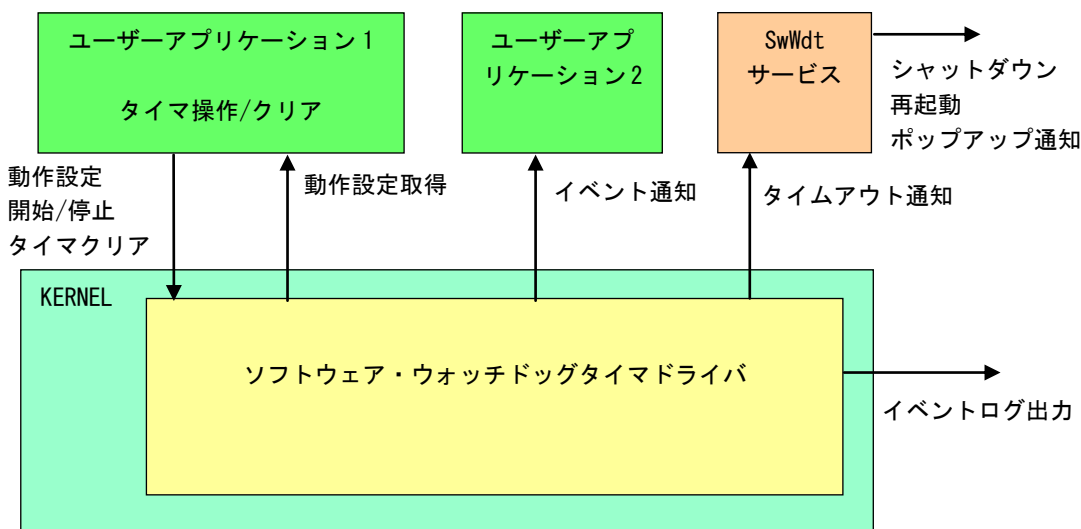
ユーザーアプリケーション１

タイマ操作/クリア

ユーザーアプリケーション２

SwWdt
サービス

シャットダウン
再起動
ポップアップ通知

動作設定
開始/停止
タイマクリア

動作設定取得

イベント通知

タイムアウト通知

KERNEL

ソフトウェア・ウォッチドッグタイマドライバ

イベントログ出力